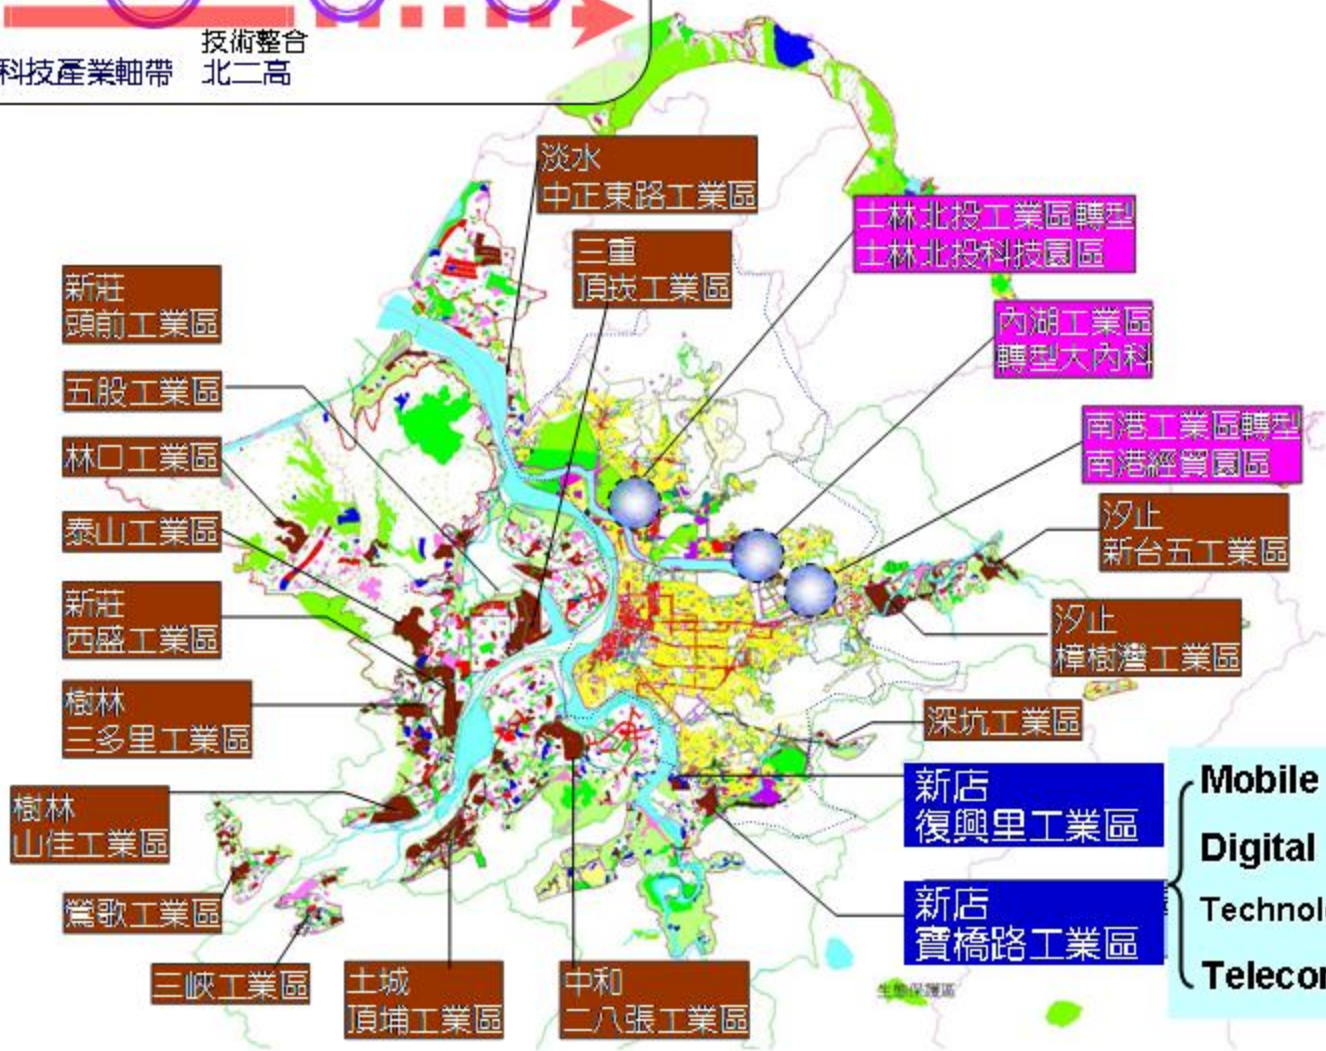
科技產業軸帶
技術整合
北二高

淡水
中正東路工業區

三重
頂崁工業區

士林北投工業區轉型
士林北投科技園區

內湖工業區
轉型大內科

南港工業區轉型
南港經貿園區

汐止
新台五工業區

汐止
樟樹灣工業區

深坑工業區

新店
復興里工業區

新店
寶橋路工業區

新莊
頭前工業區

五股工業區

林口工業區

泰山工業區

新莊
西盛工業區

樹林
三多里工業區

樹林
山佳工業區

鶯歌工業區

三峽工業區

土城
頂埔工業區

中和
二八張工業區

生態保護區

Mobile
Digital
Technol
Telecor